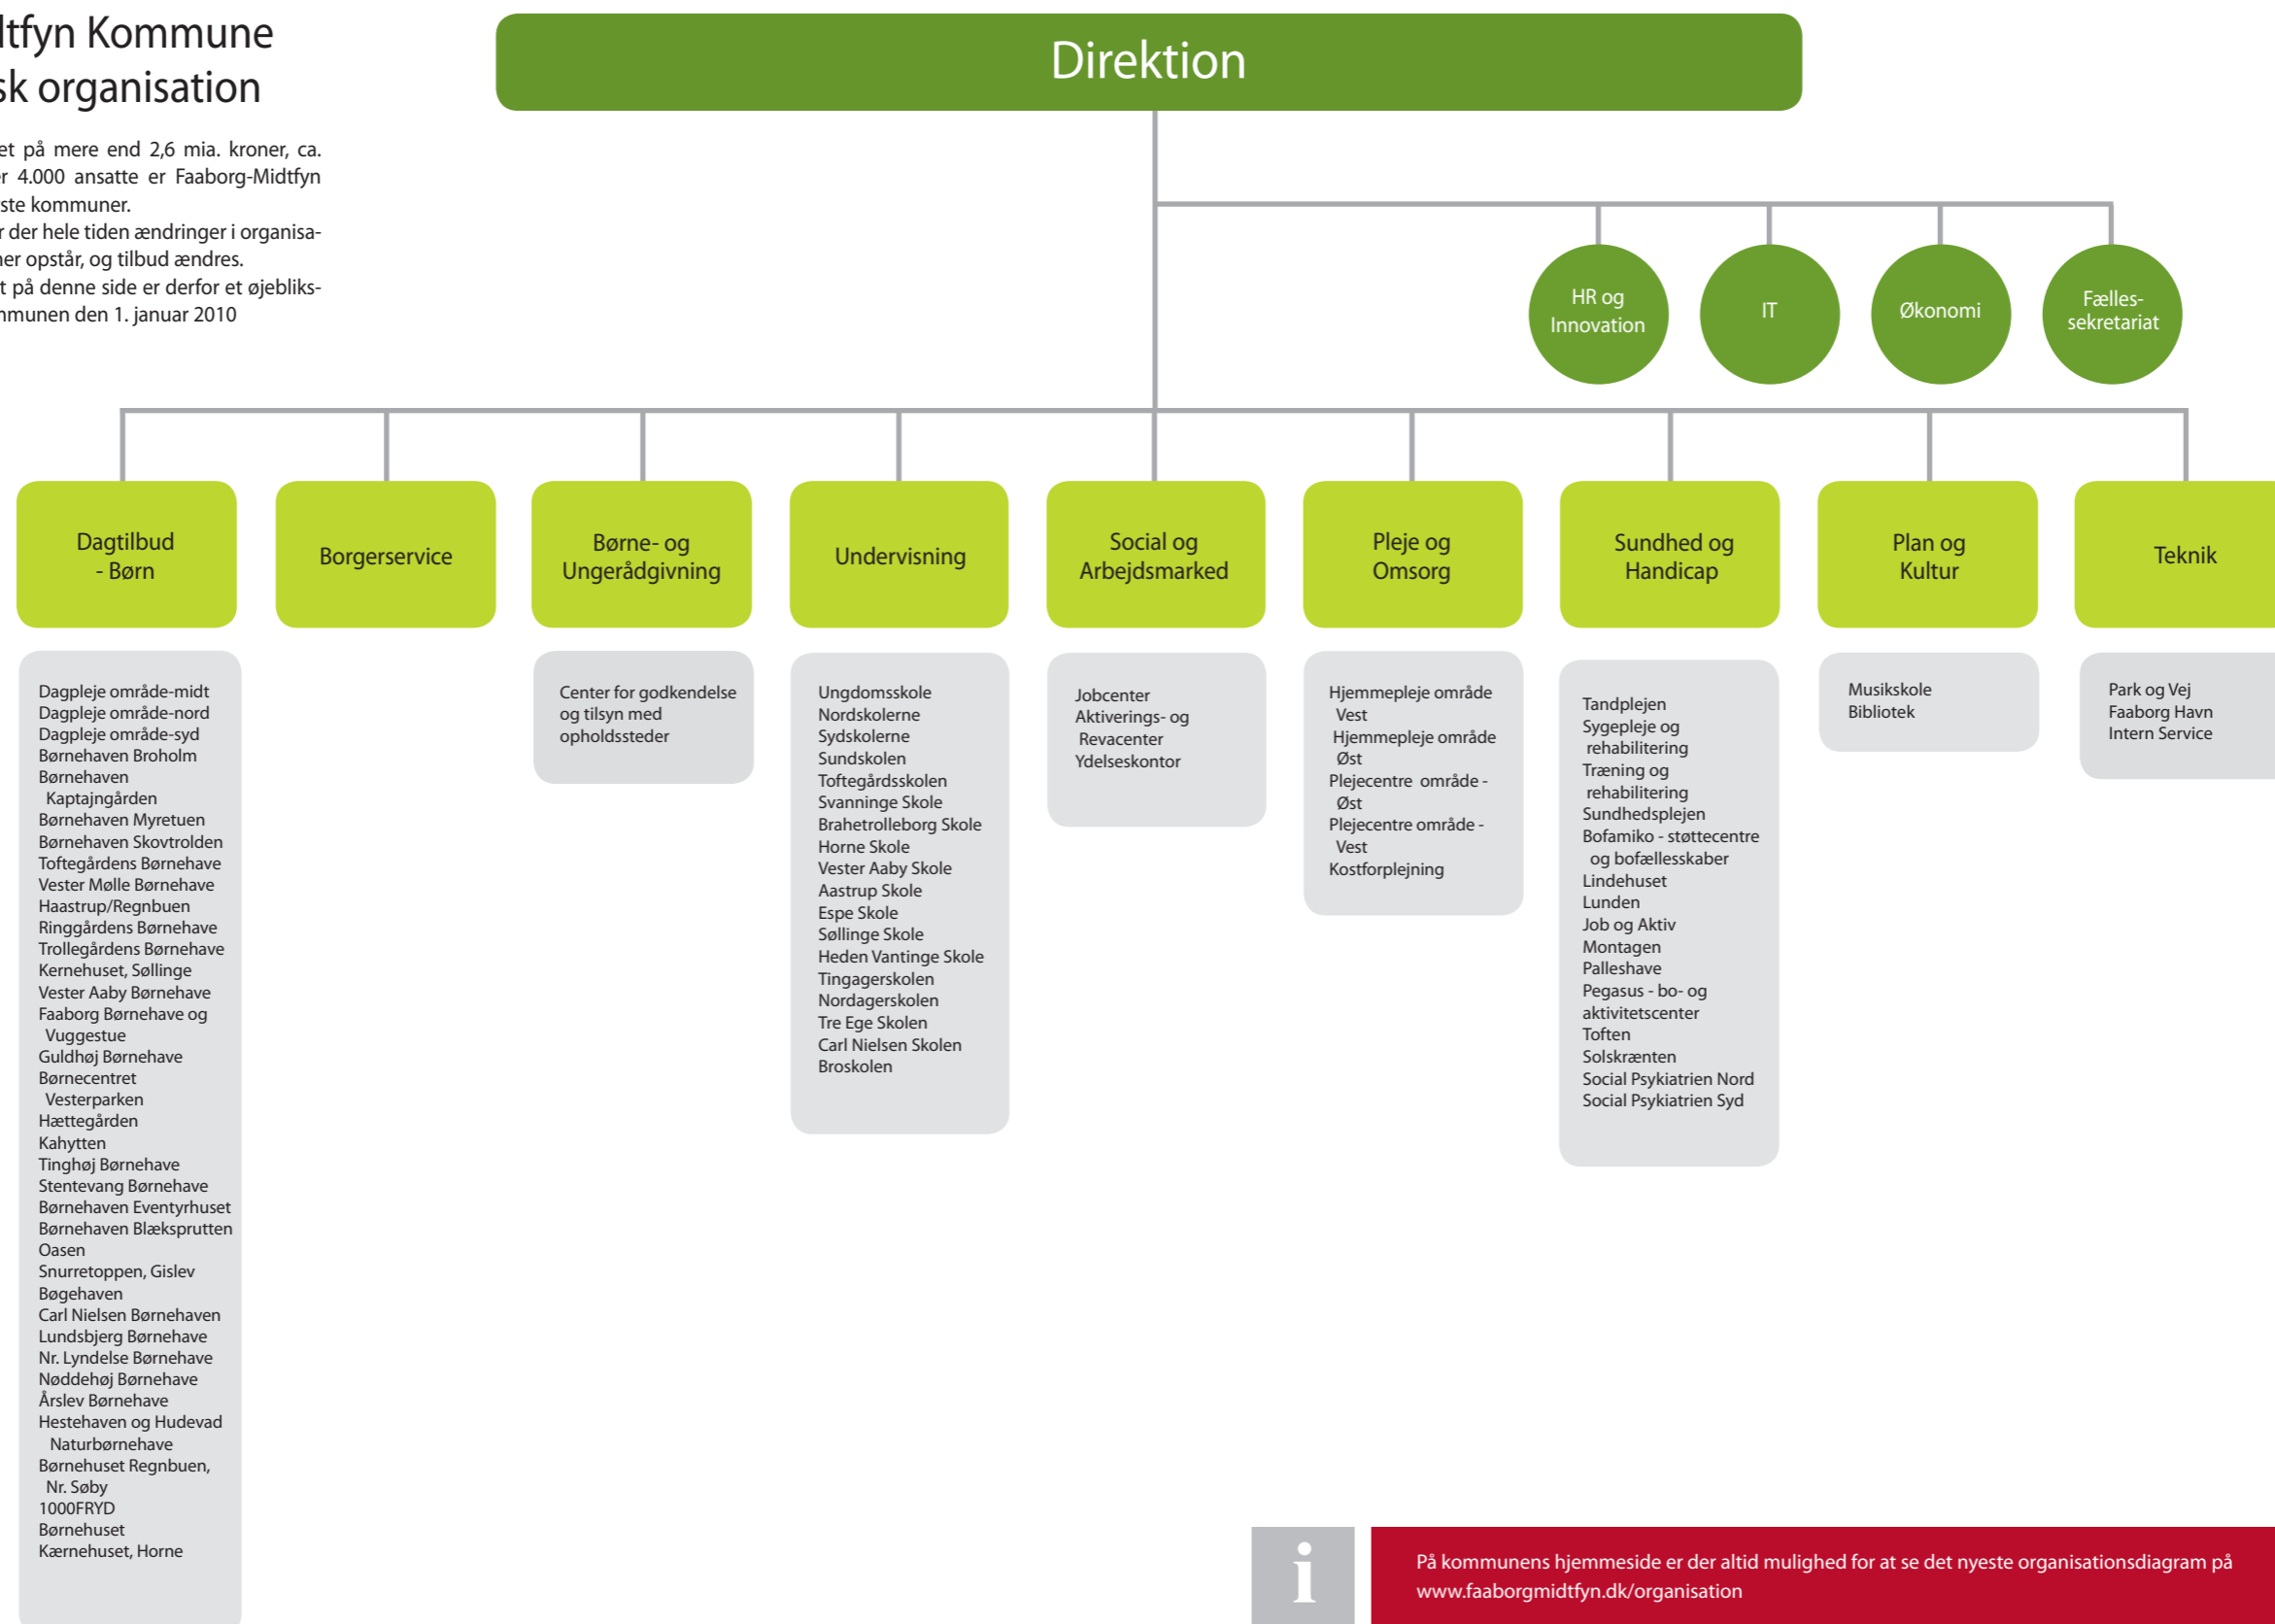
ltfyn Kommune
sk organisation

et på mere end 2,6 mia. kroner, ca. r 4.000 ansatte er Faaborg-Midtfyn ste kommuner.
r der hele tiden ændringer i organisaner opstår, og tilbud ændres.
t på denne side er derfor et øjebliksmunen den 1. januar 2010

Direktion

HR og Innovation

IT

Økonomi

Fælles-sekretariat

Dagtilbud - Børn

Dagpleje område-midt
Dagpleje område-nord
Dagpleje område-syd
Børnehaven Broholm
Børnehaven Kaptajngården
Børnehaven Myretuen
Børnehaven Skovtrolden
Toftegårdens Børnehave
Vester Mølle Børnehave
Haastrup/Regnbuen
Ringgårdens Børnehave
Trollegårdens Børnehave
Kernehuset, Søllinge
Vester Aaby Børnehave
Faaborg Børnehave og Vuggestue
Guldhøj Børnehave
Børnecentret Vesterparken
Hættegården
Kahytten
Tinghøj Børnehave
Stentevang Børnehave
Børnehaven Eventyrhuset
Børnehaven Blæksprutten
Oasen
Snurretoppen, Gislev
Bøgehaven
Carl Nielsen Børnehaven
Lundsbjerg Børnehave
Nr. Lyndelse Børnehave
Nøddehøj Børnehave
Årslev Børnehave
Hestehaven og Hudevad Naturbørnehave
Børnehuset Regnbuen, Nr. Søby
1000FRYD
Børnehuset
Kærnehuset, Horne

Borgerservice

Børne- og Ungerådgivning

Center for godkendelse og tilsyn med opholdssteder

Undervisning

Ungdomsskole
Nordskolerne
Sydskolerne
Sundskolen
Toftegårdsskolen
Svanninge Skole
Brahetrolleborg Skole
Horne Skole
Vester Aaby Skole
Aastrup Skole
Espe Skole
Søllinge Skole
Heden Vantinge Skole
Tingagerskolen
Nordagerskolen
Tre Ege Skolen
Carl Nielsen Skolen
Broskolen

Social og Arbejdsmarked

Jobcenter
Aktiverings- og Revacenter
Ydelseskontor

Pleje og Omsorg

Hjemmepleje område Vest
Hjemmepleje område Øst
Plejecentre område - Øst
Plejecentre område - Vest
Kostforplejning

Sundhed og Handicap

Tandplejen
Sygepleje og rehabilitering
Træning og rehabilitering
Sundhedsplejen
Bofamiko - støttecentre og bofællesskaber
Lindehuset
Lunden
Job og Aktiv
Montagen
Palleshave
Pegasus - bo- og aktivitetscenter
Toften
Solskrænten
Social Psykiatrien Nord
Social Psykiatrien Syd

Plan og Kultur

Musikskole
Bibliotek

Teknik

Park og Vej
Faaborg Havn
Intern Service

i

På kommunens hjemmeside er der altid mulighed for at se det nyeste organisationsdiagram på www.faaborgmidtfyn.dk/organisation